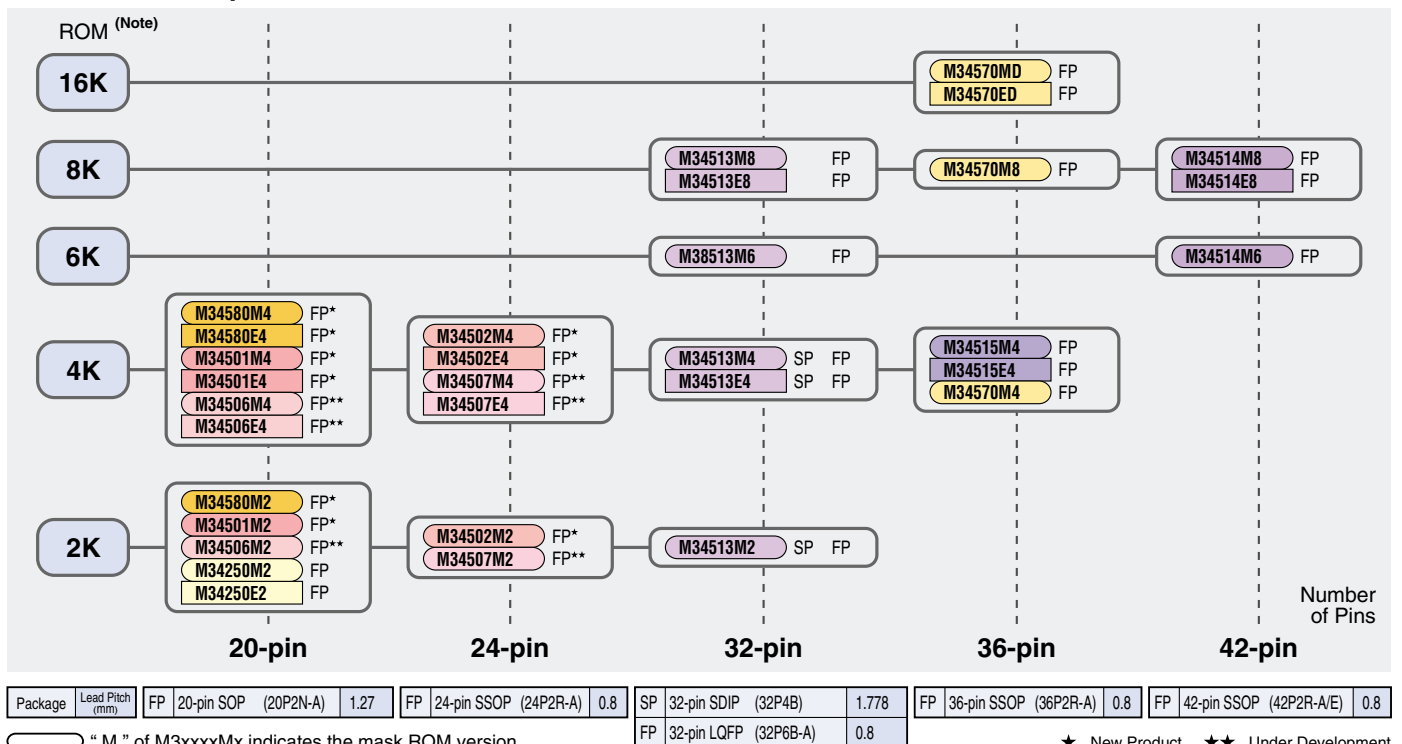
ROM (Note)

16K
M34570MD FP
M34570ED FP

8K
M34513M8 FP
M34513E8 FP
M34570M8 FP
M34514M8 FP
M34514E8 FP

6K
M38513M6 FP
M34514M6 FP

4K
M34580M4 FP*
M34580E4 FP*
M34501M4 FP*
M34501E4 FP*
M34506M4 FP**
M34506E4 FP**
M34502M4 FP*
M34502E4 FP*
M34507M4 FP**
M34507E4 FP**
M34513M4 SP FP
M34513E4 SP FP
M34515M4 FP
M34515E4 FP
M34570M4 FP

2K
M34580M2 FP*
M34501M2 FP*
M34506M2 FP**
M34250M2 FP
M34250E2 FP
M34502M2 FP*
M34507M2 FP**
M34513M2 SP FP

Number of Pins

20-pin 24-pin 32-pin 36-pin 42-pin

| Package | Lead Pitch (mm) | FP | 20-pin SOP (20P2N-A) | 1.27 | FP | 24-pin SSOP (24P2R-A) | 0.8 | SP | 32-pin SDIP (32P4B) | 1.778 | FP | 36-pin SSOP (36P2R-A) | 0.8 | FP | 42-pin SSOP (42P2R-A/E) | 0.8 |
|---|---|---|---|---|---|---|---|---|---|---|---|---|---|---|---|---|
| | | | | | | | | FP | 32-pin LQFP (32P6B-A) | 0.8 | | | | | | |

" M " of M3xxxxMx indicates the mask ROM version.

★ New Product ★★ Under Development